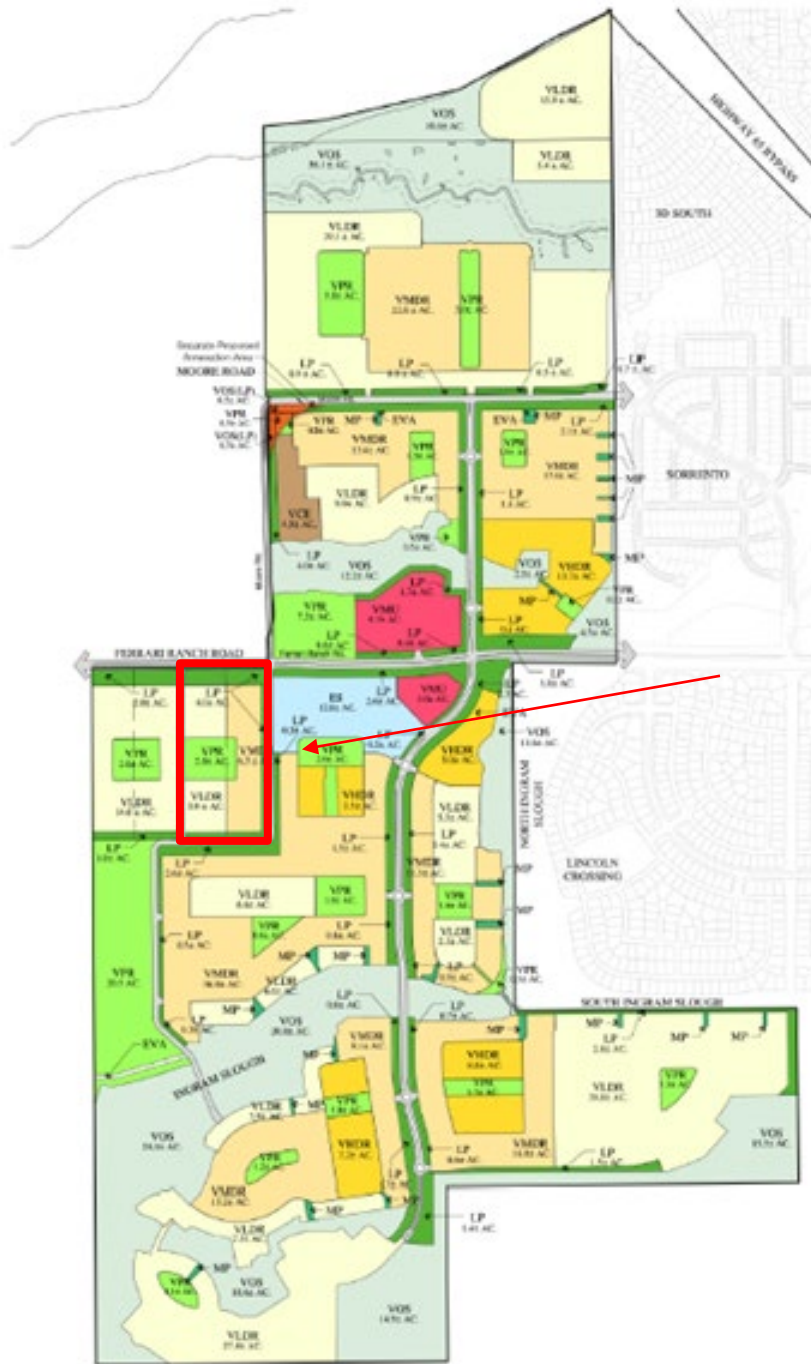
VLDR
VOS
VOS
VLDR
HIGHWAY 65 BYPASS
3D SOUTH
VLDR
VPR
VMDR
VPR
Sources Proposed Annexation Area
MOORE ROAD
LP
LP
LP
LP
VOS (LP)
VPR
VOS (LP)
VPR
MP
EVA
EVA
VPR
MP
LP
VMDR
VPR
VPR
VMDR
VLDR
LP
LP
SORRENTO
MP
VCI
LP
VPR
VOS
MP
VOS
VHDR
LP
VPR
VMU
MP
LP
VOS
LP
LP
FERRARI RANCH ROAD
LP
LP
LP
ES
LP
VMU
LP
VPR
VPR
VMDR
LP
VOS
VPR
VHDR
VLDR
VLDR
VMDR
NORTH INGRAM SLOUGH
LP
LP
LP
LP
LP
VMDR
LINCOLN CROSSING
VLDR
VPR
VPR
MP
LP
VPR
LP
MP
VPR
VLDR
VPR
MP
VMDR
MP
LP
VPR
LP
VLDR
LP
MP
LP
VPR
LP
SOUTH INGRAM SLOUGH
VOS
MP
MP
MP
MP
LP
EVA
VMDR
VHDR
INGRAM SLOUGH
VPR
VLDR
VPR
VLDR
MP
VPR
VOS
VOS
VPR
VHDR
LP
VMDR
LP
VMDR
LP
LP
VMDR
VLDR
MP
LP
VPR
MP
VOS
VOS
VLDR